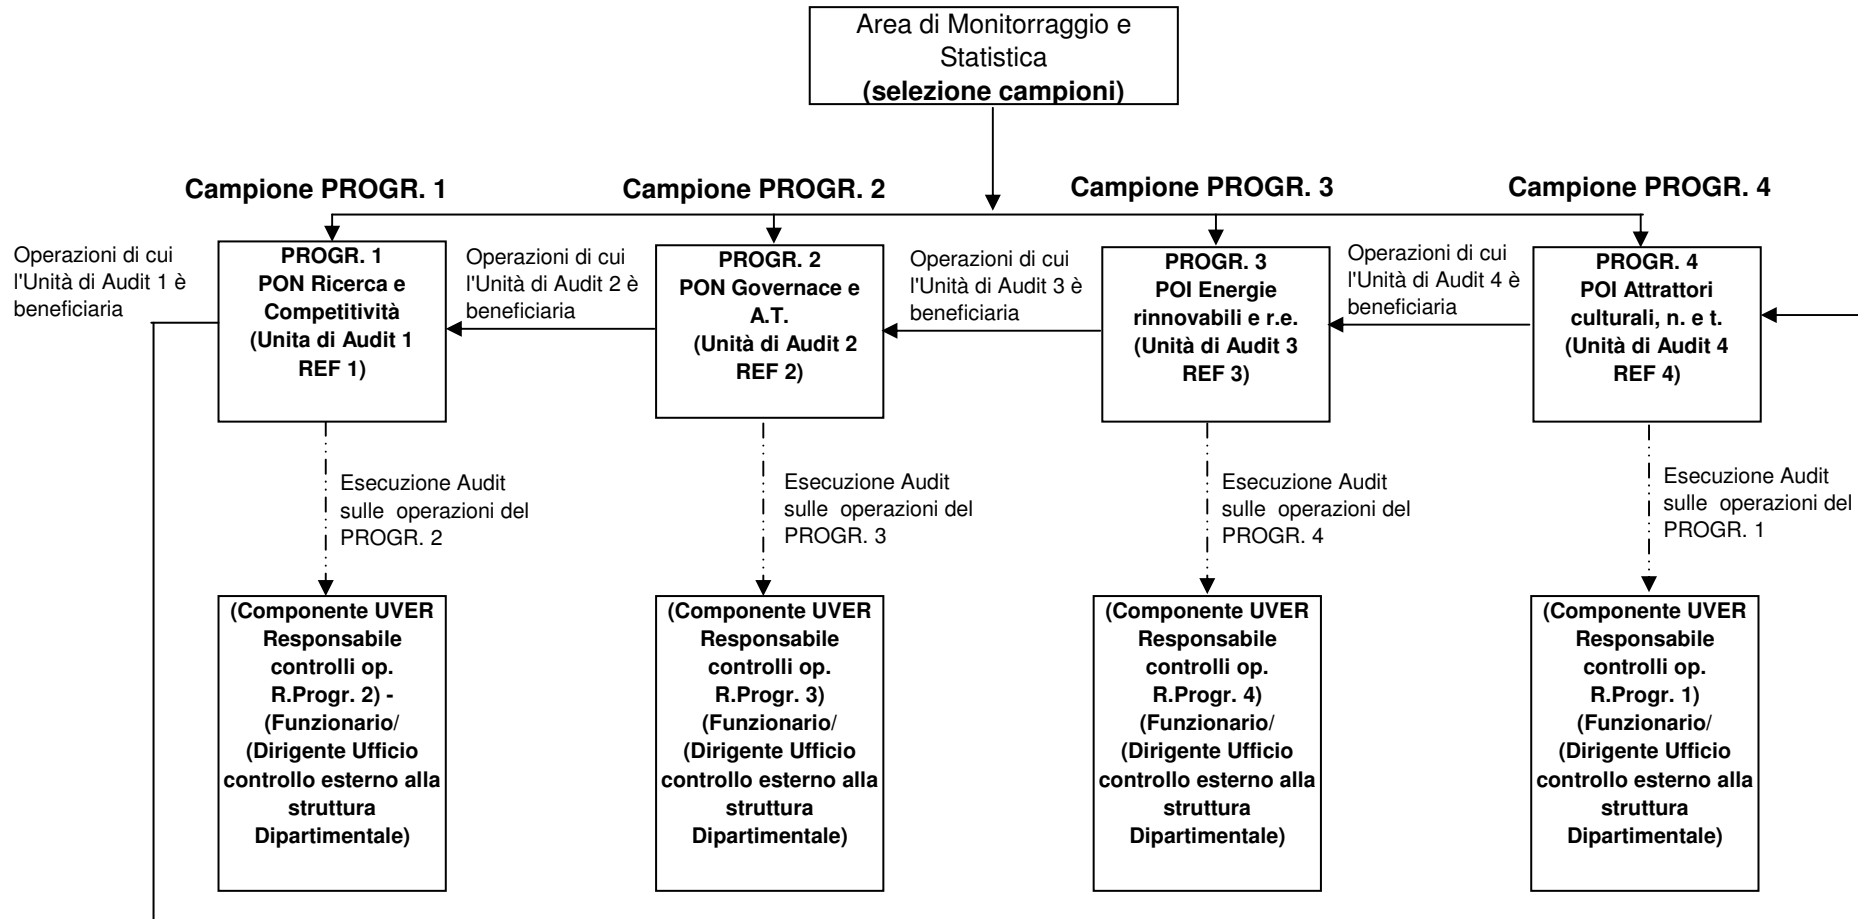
Area di Monitorraggio e Statistica
(selezione campioni)

Campione PROGR. 1

Campione PROGR. 2

Campione PROGR. 3

Campione PROGR. 4

Operazioni di cui l'Unità di Audit 1 è beneficiaria

PROGR. 1
PON Ricerca e Competitività
(Unita di Audit 1 REF 1)

Operazioni di cui l'Unità di Audit 2 è beneficiaria

PROGR. 2
PON Governace e A.T.
(Unità di Audit 2 REF 2)

Operazioni di cui l'Unità di Audit 3 è beneficiaria

PROGR. 3
POI Energie rinnovabili e r.e.
(Unità di Audit 3 REF 3)

Operazioni di cui l'Unità di Audit 4 è beneficiaria

PROGR. 4
POI Attrattori culturali, n. e t.
(Unità di Audit 4 REF 4)

Esecuzione Audit sulle operazioni del PROGR. 2

Esecuzione Audit sulle operazioni del PROGR. 3

Esecuzione Audit sulle operazioni del PROGR. 4

Esecuzione Audit sulle operazioni del PROGR. 1

(Componente UVER Responsabile controlli op. R.Progr. 2) - (Funzionario/ (Dirigente Ufficio controllo esterno alla struttura Dipartimentale)

(Componente UVER Responsabile controlli op. R.Progr. 3) (Funzionario/ (Dirigente Ufficio controllo esterno alla struttura Dipartimentale)

(Componente UVER Responsabile controlli op. R.Progr. 4) (Funzionario/ (Dirigente Ufficio controllo esterno alla struttura Dipartimentale)

(Componente UVER Responsabile controlli op. R.Progr. 1) (Funzionario/ (Dirigente Ufficio controllo esterno alla struttura Dipartimentale)